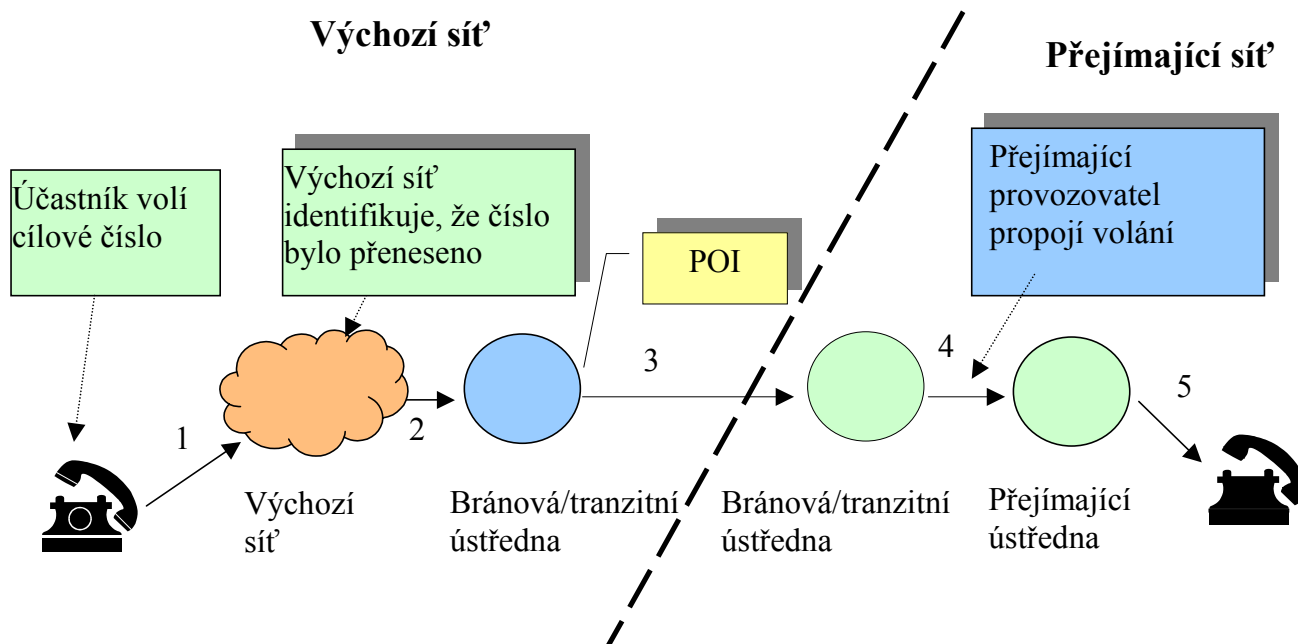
Výchozí síť

Přejímající síť

Účastník volí cílové číslo

Výchozí síť identifikuje, že číslo bylo přeneseno

POI

Přejímající provozovatel propojí volání

1

2

3

4

5

Výchozí síť

Bránová/tranzitní ústředna

Bránová/tranzitní ústředna

Přejímající ústředna